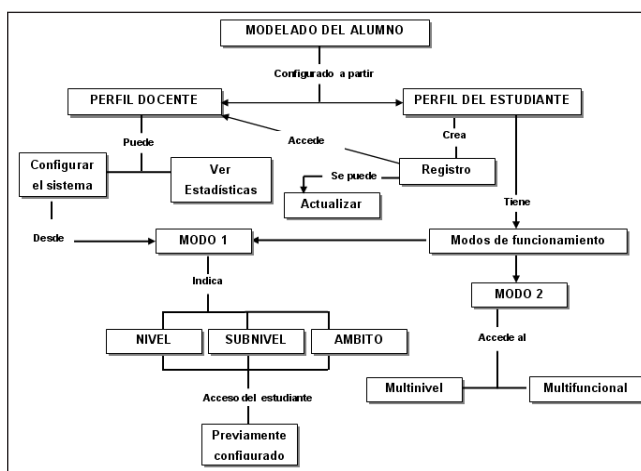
MODELADO DEL ALUMNO

Configurado a partir

PERFIL DOCENTE

PERFIL DEL ESTUDIANTE

Puede

Accede

Crea

Configurar el sistema

Ver Estadísticas

Registro

Se puede

Actualizar

Tiene

Desde

MODO 1

Modos de funcionamiento

Indica

MODO 2

NIVEL

SUBNIVEL

AMBITO

Accede al

Multinivel

Multifuncional

Acceso del estudiante

Previamente configurado